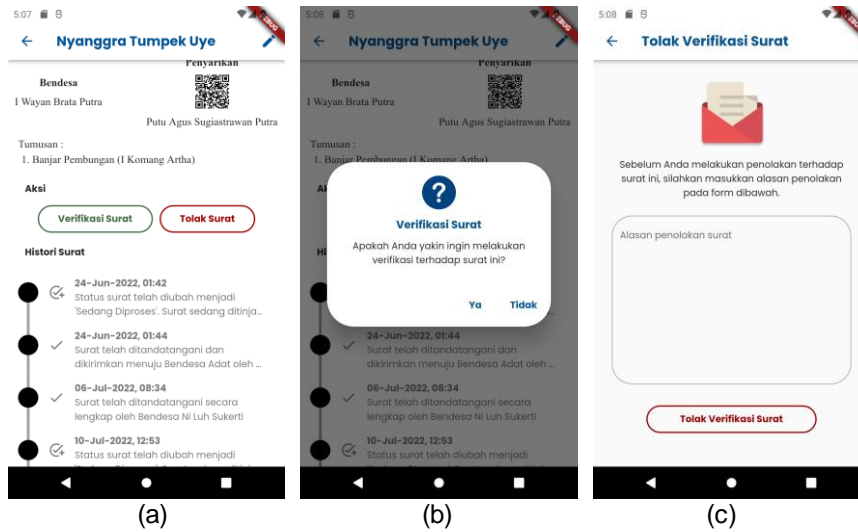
5:07 DEBUG

Nyanggra Tumpek Uye

Penyarikan

Bendesa

I Wayan Brata Putra

Putu Agus Sugiastrawan Putra

Tumusan :

1. Banjar Pembungan (I Komang Artha)

Aksi

Verifikasi Surat

Tolak Surat

Histori Surat

24-Jun-2022, 01:42

Status surat telah diubah menjadi 'Sedang Diproses'. Surat sedang ditinja...

24-Jun-2022, 01:44

Surat telah ditandatangani dan dikirimkan menuju Bendesa Adat oleh ...

06-Jul-2022, 08:34

Surat telah ditandatangani secara lengkap oleh Bendesa Ni Luh Sukerti

10-Jul-2022, 12:53

Status surat telah diubah menjadi

(a)

5:08 DEBUG

Nyanggra Tumpek Uye

Penyarikan

Bendesa

I Wayan Brata Putra

Putu Agus Sugiastrawan Putra

Tumusan :

1. Banjar Pembungan (I Komang Artha)

Verifikasi Surat

Apakah Anda yakin ingin melakukan verifikasi terhadap surat ini?

Ya

Tidak

24-Jun-2022, 01:44

Surat telah ditandatangani dan dikirimkan menuju Bendesa Adat oleh ...

06-Jul-2022, 08:34

Surat telah ditandatangani secara lengkap oleh Bendesa Ni Luh Sukerti

10-Jul-2022, 12:53

Status surat telah diubah menjadi

(b)

5:08 DEBUG

Tolak Verifikasi Surat

Sebelum Anda melakukan penolakan terhadap surat ini, silahkan masukkan alasan penolakan pada form dibawah.

Alasan penolakan surat

Tolak Verifikasi Surat

(c)